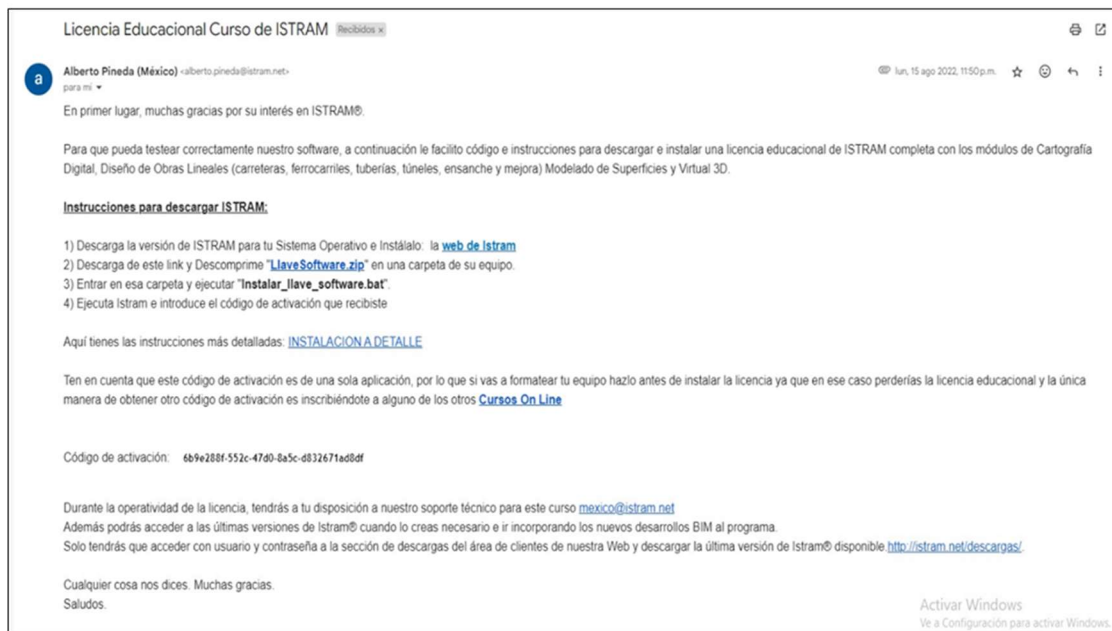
Licencia Educacional Curso de ISTRAM Recibidos ×

a

Alberto Pineda (México) <alberto.pineda@istram.net>
para mí ▾

lun, 15 ago 2022, 11:50 p.m.

En primer lugar, muchas gracias por su interés en ISTRAM®.

Para que pueda testear correctamente nuestro software, a continuación le facilito código e instrucciones para descargar e instalar una licencia educacional de ISTRAM completa con los módulos de Cartografía Digital, Diseño de Obras Lineales (carreteras, ferrocarriles, tuberías, túneles, ensanche y mejora) Modelado de Superficies y Virtual 3D.

Instrucciones para descargar ISTRAM:

1) Descarga la versión de ISTRAM para tu Sistema Operativo e Instálalo: la web de Istram
2) Descarga de este link y Descomprime "LlaveSoftware.zip" en una carpeta de su equipo.
3) Entrar en esa carpeta y ejecutar "Instalar_llave_software.bat".
4) Ejecuta Istram e introduce el código de activación que recibiste

Aquí tienes las instrucciones más detalladas: INSTALACION A DETALLE

Ten en cuenta que este código de activación es de una sola aplicación, por lo que si vas a formatear tu equipo hazlo antes de instalar la licencia ya que en ese caso perderías la licencia educacional y la única manera de obtener otro código de activación es inscribiéndote a alguno de los otros Cursos On Line

Código de activación: 6b9e288f-552c-47d0-8a5c-d832671ad8df

Durante la operatividad de la licencia, tendrás a tu disposición a nuestro soporte técnico para este curso mexico@istram.net
Además podrás acceder a las últimas versiones de Istram® cuando lo creas necesario e ir incorporando los nuevos desarrollos BIM al programa.
Solo tendrás que acceder con usuario y contraseña a la sección de descargas del área de clientes de nuestra Web y descargar la última versión de Istram® disponible http://istram.net/descargas/.

Cualquier cosa nos dices. Muchas gracias.
Saludos.

Activar Windows
Ve a Configuración para activar Windows.